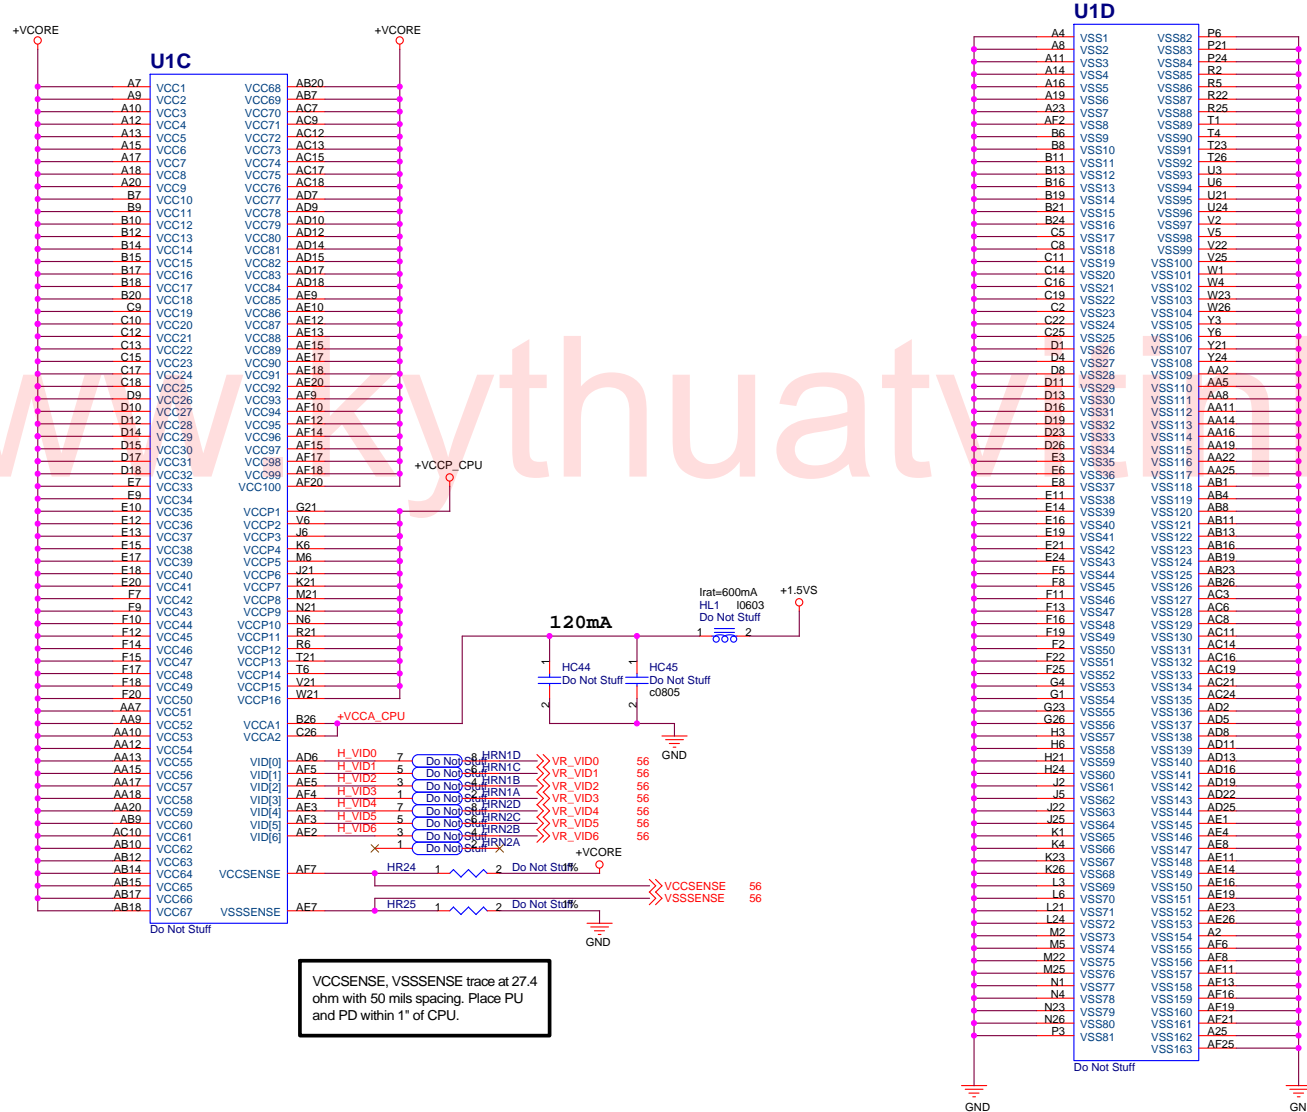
+VCORE
+VCORE
U1C

A7 VCC1 VCC68 AB20
A9 VCC2 VCC69 AB7
A10 VCC3 VCC70 AC7
A12 VCC4 VCC71 AC9
A13 VCC5 VCC72 AC12
A15 VCC6 VCC73 AC13
A17 VCC7 VCC74 AC15
A18 VCC8 VCC75 AC17
A20 VCC9 VCC76 AC18
B7 VCC10 VCC77 AD7
B9 VCC11 VCC78 AD9
B10 VCC12 VCC79 AD10
B12 VCC13 VCC80 AD12
B14 VCC14 VCC81 AD14
B15 VCC15 VCC82 AD15
B17 VCC16 VCC83 AD17
B18 VCC17 VCC84 AD18
B20 VCC18 VCC85 AE9
C9 VCC19 VCC86 AE10
C10 VCC20 VCC87 AE12
C12 VCC21 VCC88 AE13
C13 VCC22 VCC89 AE15
C15 VCC23 VCC90 AE17
C17 VCC24 VCC91 AE18
C18 VCC25 VCC92 AE20
D9 VCC26 VCC93 AF9
D10 VCC27 VCC94 AF10
D12 VCC28 VCC95 AF12
D14 VCC29 VCC96 AF14
D15 VCC30 VCC97 AF15
D17 VCC31 VCC98 AF17
D18 VCC32 VCC99 AF18
E7 VCC33 VCC100 AF20
E9 VCC34
E10 VCC35 VCCP1 G21
E12 VCC36 VCCP2 V6
E13 VCC37 VCCP3 J6
E15 VCC38 VCCP4 K6
E17 VCC39 VCCP5 M6
E18 VCC40 VCCP6 J21
E20 VCC41 VCCP7 K21
F7 VCC42 VCCP8 M21
F9 VCC43 VCCP9 N21
F10 VCC44 VCCP10 N6
F12 VCC45 VCCP11 R21
F14 VCC46 VCCP12 R6
F15 VCC47 VCCP13 T21
F17 VCC48 VCCP14 T6
F18 VCC49 VCCP15 V21
F20 VCC50 VCCP16 W21
AA7 VCC51
AA9 VCC52 VCCA1 B26
AA10 VCC53 VCCA2 C26
AA12 VCC54
AA13 VCC55 VID[0] AD6
AA15 VCC56 VID[1] AF5
AA17 VCC57 VID[2] AE5
AA18 VCC58 VID[3] AF4
AA20 VCC59 VID[4] AE3
AB9 VCC60 VID[5] AF3
AC10 VCC61 VID[6] AE2
AB10 VCC62
AB12 VCC63
AB14 VCC64 VCCSENSE AF7
AB15 VCC65
AB17 VCC66
AB18 VCC67 VSSSENSE AE7
Do Not Stuff

+VCCP_CPU
+VCCA_CPU
120mA
Irat=600mA
HL1 I0603
Do Not Stuff
1 2
+1.5VS
HC44 Do Not Stuff
HC45 Do Not Stuff c0805
GND

H_VID0 7 8 HRN1D VR_VID0 56
H_VID1 5 6 HRN1C VR_VID1 56
H_VID2 3 4 HRN1B VR_VID2 56
H_VID3 1 2 HRN1A VR_VID3 56
H_VID4 7 8 HRN2D VR_VID4 56
H_VID5 5 6 HRN2C VR_VID5 56
H_VID6 3 4 HRN2B VR_VID6 56
1 2 HRN2A
Do Not Stuff
+VCORE
HR24 1 2 Do Not Stuff 1%
VCCSENSE 56
VSSSENSE 56
HR25 1 2 Do Not Stuff 1%
GND

VCCSENSE, VSSSENSE trace at 27.4 ohm with 50 mils spacing. Place PU and PD within 1" of CPU.

U1D
A4 VSS1 VSS82 P6
A8 VSS2 VSS83 P21
A11 VSS3 VSS84 P24
A14 VSS4 VSS85 R2
A16 VSS5 VSS86 R5
A19 VSS6 VSS87 R22
A23 VSS7 VSS88 R25
AF2 VSS8 VSS89 T1
B6 VSS9 VSS90 T4
B8 VSS10 VSS91 T23
B11 VSS11 VSS92 T26
B13 VSS12 VSS93 U3
B16 VSS13 VSS94 U6
B19 VSS14 VSS95 U21
B21 VSS15 VSS96 U24
B24 VSS16 VSS97 V2
C5 VSS17 VSS98 V5
C8 VSS18 VSS99 V22
C11 VSS19 VSS100 V25
C14 VSS20 VSS101 W1
C16 VSS21 VSS102 W4
C19 VSS22 VSS103 W23
C2 VSS23 VSS104 W26
C22 VSS24 VSS105 Y3
C25 VSS25 VSS106 Y6
D1 VSS26 VSS107 Y21
D4 VSS27 VSS108 Y24
D8 VSS28 VSS109 AA2
D11 VSS29 VSS110 AA5
D13 VSS30 VSS111 AA8
D16 VSS31 VSS112 AA11
D19 VSS32 VSS113 AA14
D23 VSS33 VSS114 AA16
D26 VSS34 VSS115 AA19
E3 VSS35 VSS116 AA22
E6 VSS36 VSS117 AA25
E8 VSS37 VSS118 AB1
E11 VSS38 VSS119 AB4
E14 VSS39 VSS120 AB8
E16 VSS40 VSS121 AB11
E19 VSS41 VSS122 AB13
E21 VSS42 VSS123 AB16
E24 VSS43 VSS124 AB19
F5 VSS44 VSS125 AB23
F8 VSS45 VSS126 AB26
F11 VSS46 VSS127 AC3
F13 VSS47 VSS128 AC6
F16 VSS48 VSS129 AC8
F19 VSS49 VSS130 AC11
F2 VSS50 VSS131 AC14
F22 VSS51 VSS132 AC16
F25 VSS52 VSS133 AC19
G4 VSS53 VSS134 AC21
G1 VSS54 VSS135 AC24
G23 VSS55 VSS136 AD2
G26 VSS56 VSS137 AD5
H3 VSS57 VSS138 AD8
H6 VSS58 VSS139 AD11
H21 VSS59 VSS140 AD13
H24 VSS60 VSS141 AD16
J2 VSS61 VSS142 AD19
J5 VSS62 VSS143 AD22
J22 VSS63 VSS144 AD25
J25 VSS64 VSS145 AE1
K1 VSS65 VSS146 AE4
K4 VSS66 VSS147 AE8
K23 VSS67 VSS148 AE11
K26 VSS68 VSS149 AE14
L3 VSS69 VSS150 AE16
L6 VSS70 VSS151 AE19
L21 VSS71 VSS152 AE23
L24 VSS72 VSS153 AE26
M2 VSS73 VSS154 A2
M5 VSS74 VSS155 AF6
M22 VSS75 VSS156 AF8
M25 VSS76 VSS157 AF11
N1 VSS77 VSS158 AF13
N4 VSS78 VSS159 AF16
N23 VSS79 VSS160 AF19
N26 VSS80 VSS161 AF21
P3 VSS81 VSS162 A25
VSS163 AF25
Do Not Stuff
GND
GN

www.kythuatvi.nl